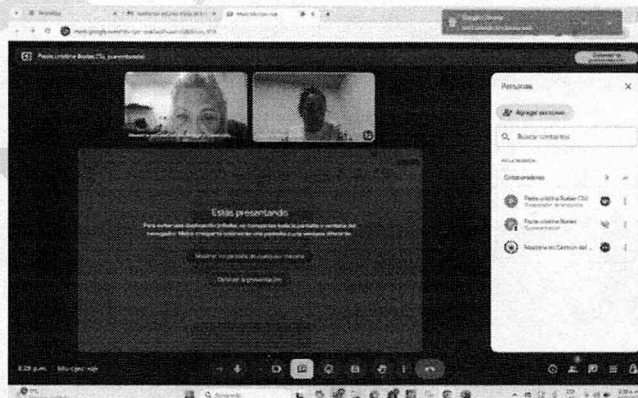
meet.google.com

Paola cristina Rodas CSL (presentando)

Estás presentando

Para evitar una visualización infinita, no compartas toda la pantalla o ventana del navegador. Mejor comparte solamente una pestaña o una ventana diferente.

Mostrar la pestaña de cualquier manera

Detener la presentación

Detener la presentación

Personas

Agregar personas

Buscar contactos

EN LA REUNIÓN

Colaboradores

Paola cristina Rodas CSL
Organizador de reuniones

Paola cristina Rodas
(presentación)

Maestría en Gestión del ...

6:28 p.m. | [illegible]

Google Chrome

Buscar